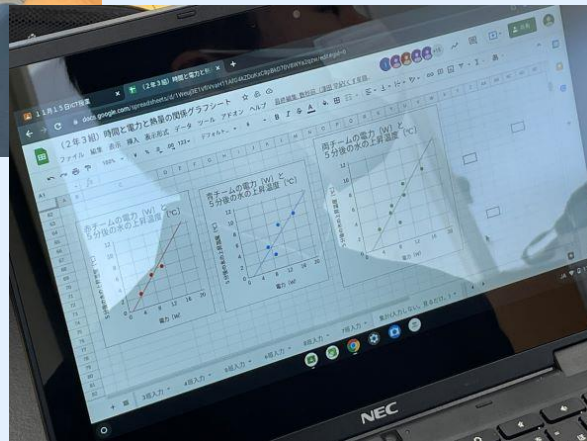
1 1月1 3 日ICT授業
（2年3組）時間と電力と熱量の関係グラフシート
docs.google.com/spreadsheets/d/1WeujBEYsRnVanT1AfG4kZ0uKxCRpBKD76VIt9Ye2aDt/edit#gid=0
（2年3組）時間と電力と熱量の関係グラフシート
ファイル 編集 表示 挿入 表示形式 データ ツール アドオン ヘルプ 最終編集: 数秒前（適切で保存しました）
共有
赤チームの電力（W）と5分後の水の上昇温度（℃）
上昇温度（℃）
電力（W）
青チームの電力（W）と5分後の水の上昇温度（℃）
上昇温度（℃）
電力（W）
黄チームの電力（W）と5分後の水の上昇温度（℃）
上昇温度（℃）
電力（W）
3島入力
4島入力
5島入力
6島入力
7島入力
8島入力
集計(入力しない 8.6になる)
NEC